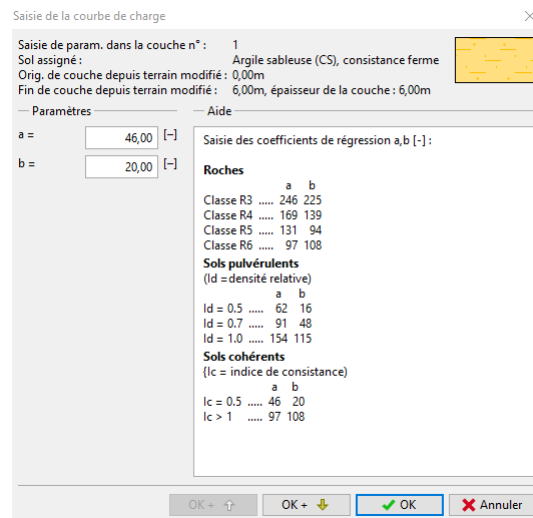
Saisie de la courbe de charge

Saisie de param. dans la couche n° : 1
Sol assigné : Argile sableuse (CS), consistance ferme
Orig. de couche depuis terrain modifié : 0,00m
Fin de couche depuis terrain modifié : 6,00m, épaisseur de la couche : 6,00m

Paramètres
a = 46,00 [–]
b = 20,00 [–]

Aide
Saisie des coefficients de régression a,b [-] :

Roches
a b
Classe R3 ..... 246 225
Classe R4 ..... 169 139
Classe R5 ..... 131 94
Classe R6 ..... 97 108
Sols pulvérulents
(Id =densité relative)
a b
Id = 0.5 ..... 62 16
Id = 0.7 ..... 91 48
Id = 1.0 ..... 154 115
Sols cohérents
{Ic = indice de consistance)
a b
Ic = 0.5 ..... 46 20
Ic > 1 ..... 97 108

OK + | OK + | OK | Annuler